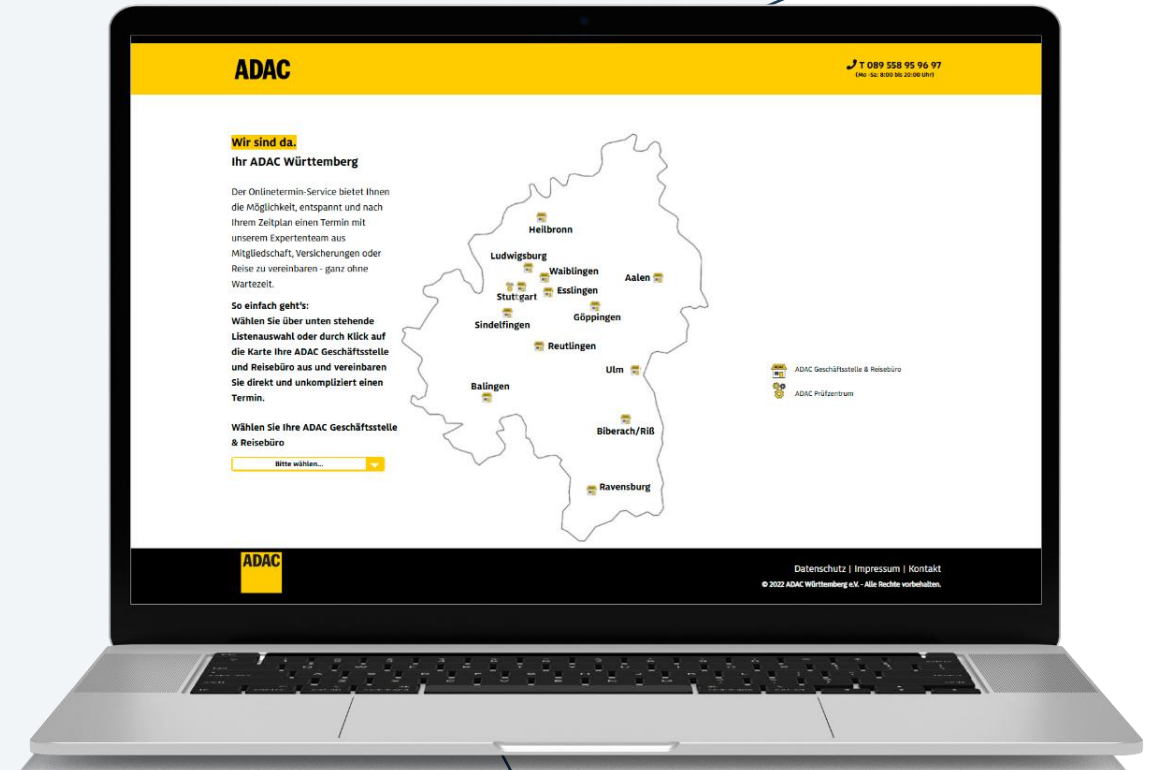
ADAC

T 089 558 95 96 97
(Mo - Sa: 8:00 bis 20:00 Uhr)

Wir sind da.
Ihr ADAC Württemberg

Der Onlinetermin-Service bietet Ihnen die Möglichkeit, entspannt und nach Ihrem Zeitplan einen Termin mit unserem Expertenteam aus Mitgliedschaft, Versicherungen oder Reise zu vereinbaren - ganz ohne Wartezeit.

So einfach geht's:
Wählen Sie über unten stehende Listenauswahl oder durch Klick auf die Karte Ihre ADAC Geschäftsstelle und Reisebüro aus und vereinbaren Sie direkt und unkompliziert einen Termin.

Wählen Sie Ihre ADAC Geschäftsstelle & Reisebüro

Bitte wählen...

Heilbronn
Ludwigsburg
Waiblingen
Aalen
Stuttgart
Esslingen
Sindelfingen
Göppingen
Reutlingen
Ulm
Balingen
Biberach/Riß
Ravensburg

ADAC Geschäftsstelle & Reisebüro
ADAC Prüfzentrum

ADAC

Datenschutz | Impressum | Kontakt
© 2022 ADAC Württemberg e.V. - Alle Rechte vorbehalten.